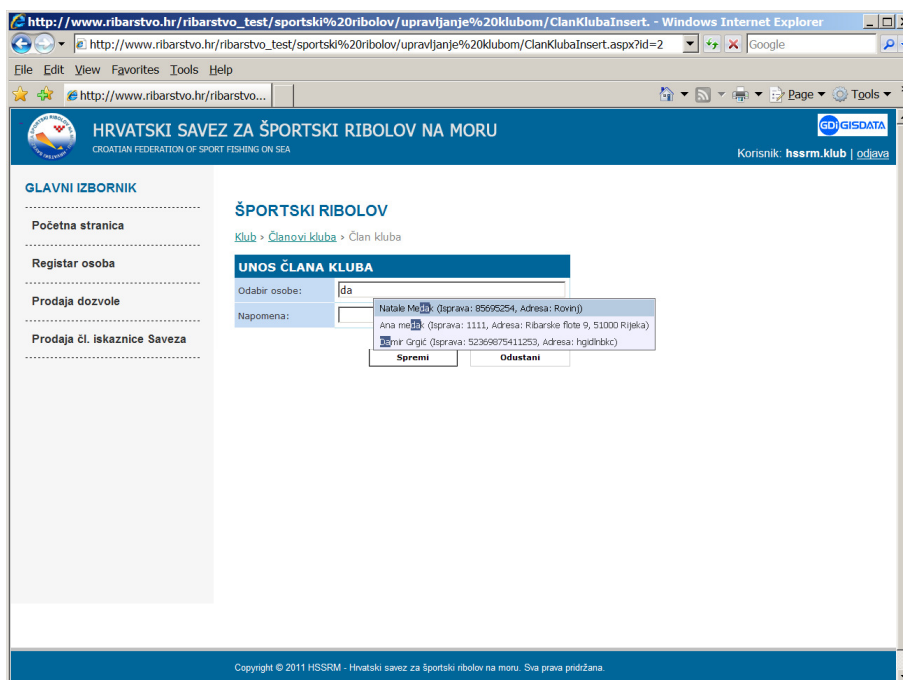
http://www.ribarstvo.hr/ribarstvo_test/sportski%20ribolov/upravljanje%20klubom/ClanKlubaInsert. - Windows Internet Explorer

http://www.ribarstvo.hr/ribarstvo_test/sportski%20ribolov/upravljanje%20klubom/ClanKlubaInsert.aspx?id=2

Google

File Edit View Favorites Tools Help

http://www.ribarstvo.hr/ribarstvo...

Page ▾ Tools ▾

HRVATSKI SAVEZ ZA ŠPORTSKI RIBOLOV NA MORU
CROATIAN FEDERATION OF SPORT FISHING ON SEA

GDi GISDATA

Korisnik: hssrm.klub | odjava

GLAVNI IZBORNIK

Početna stranica

Registar osoba

Prodaja dozvole

Prodaja čl. iskaznice Saveza

ŠPORTSKI RIBOLOV

Klub › Članovi kluba › Član kluba

UNOS ČLANA KLUBA

Odabir osobe: da

Napomena:

Natale Medak (Isprava: 85695254, Adresa: Rovinj)
Ana medak (Isprava: 1111, Adresa: Ribarske flote 9, 51000 Rijeka)
Damir Grgić (Isprava: 5236987541125​3, Adresa: hgidlnbkc)

Spremi

Odustani

Copyright © 2011 HSSRM - Hrvatski savez za športski ribolov na moru. Sva prava pridržana.